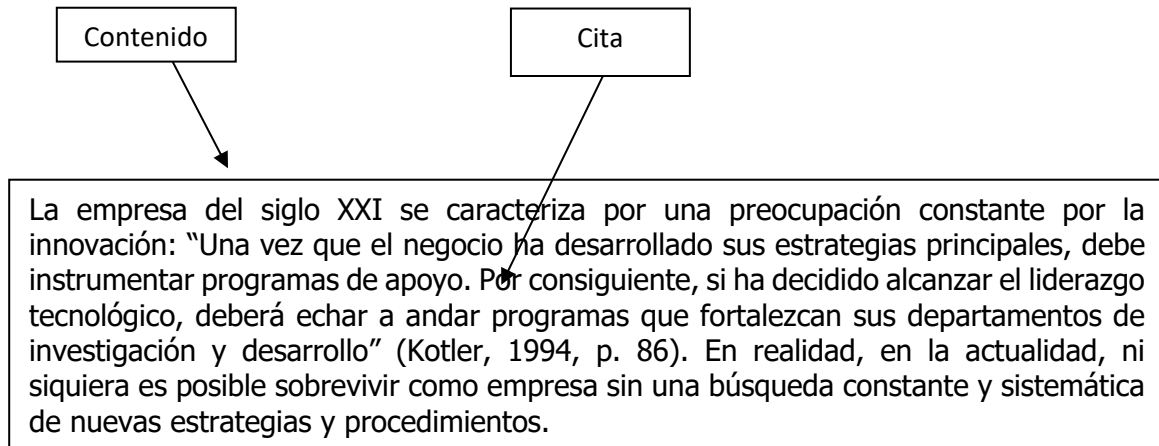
Contenido

Cita

La empresa del siglo XXI se caracteriza por una preocupación constante por la innovación: "Una vez que el negocio ha desarrollado sus estrategias principales, debe instrumentar programas de apoyo. Por consiguiente, si ha decidido alcanzar el liderazgo tecnológico, deberá echar a andar programas que fortalezcan sus departamentos de investigación y desarrollo" (Kotler, 1994, p. 86). En realidad, en la actualidad, ni siquiera es posible sobrevivir como empresa sin una búsqueda constante y sistemática de nuevas estrategias y procedimientos.